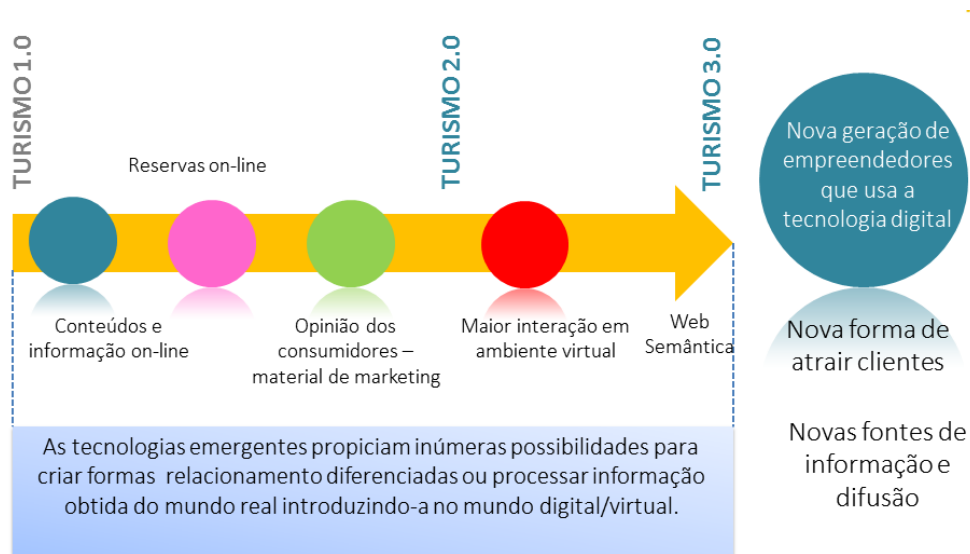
TURISMO 1.0

Reservas on-line

TURISMO 2.0

TURISMO 3.0

Nova geração de empreendedores que usa a tecnologia digital

Conteúdos e informação on-line

Opinião dos consumidores – material de marketing

Maior interação em ambiente virtual

Web Semântica

Nova forma de atrair clientes

As tecnologias emergentes propiciam inúmeras possibilidades para criar formas relacionamento diferenciadas ou processar informação obtida do mundo real introduzindo-a no mundo digital/virtual.

Novas fontes de informação e difusão